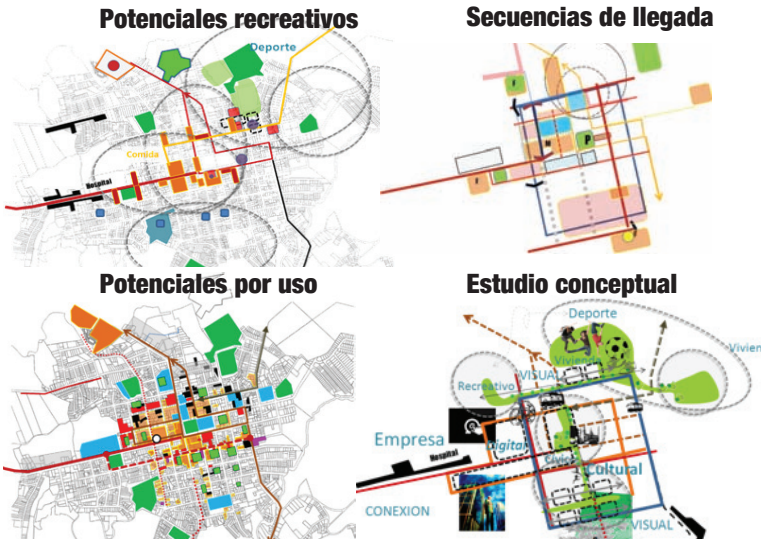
Potenciales recreativos

Deporte

Comida

Hospital

Secuencias de llegada

P

P

Potenciales por uso

Estudio conceptual

Deporte

Vivienda

Vivien

VISUAL

Recreativo

Empresa

Digital

Hospital

Civico

Cultural

CONEXION

VISUAL